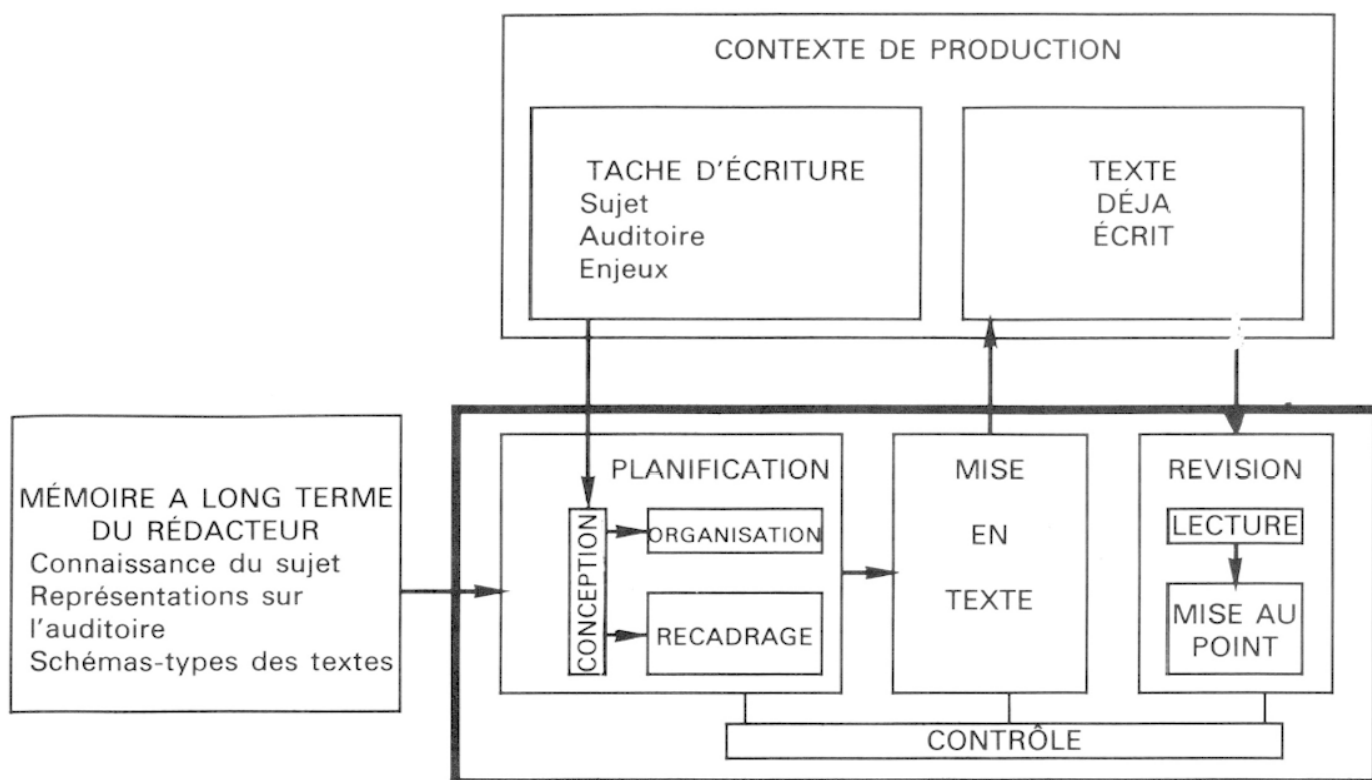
CONTEXTE DE PRODUCTION

TACHE D'ÉCRITURE
Sujet
Auditoire
Enjeux

TEXTE
DÉJA
ÉCRIT

MÉMOIRE A LONG TERME
DU RÉDACTEUR
Connaissance du sujet
Représentations sur l'auditoire
Schémas-types des textes

PLANIFICATION

CONCEPTION

ORGANISATION

RECADRAGE

MISE
EN
TEXTE

REVISION

LECTURE

MISE AU POINT

CONTRÔLE